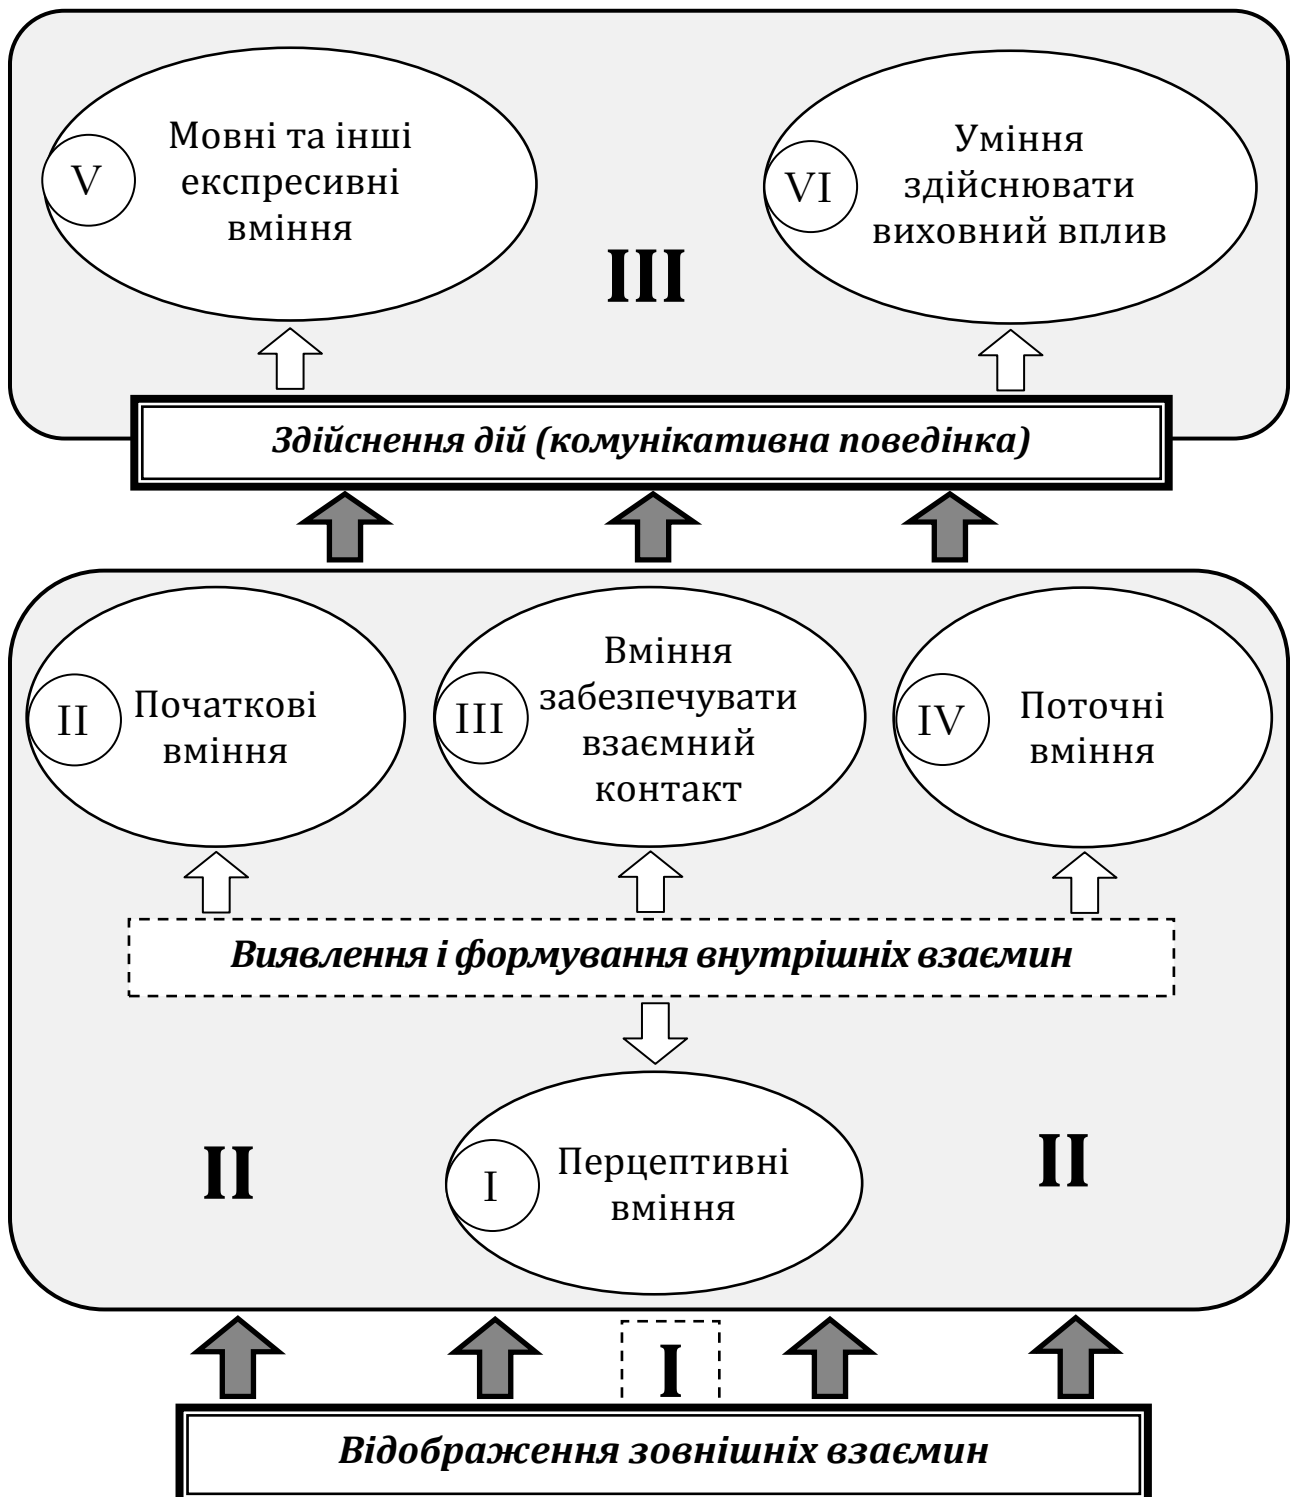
V Мовні та інші експресивні вміння

VI Уміння здійснювати виховний вплив

III

Здійснення дій (комунікативна поведінка)

II Початкові вміння

III Вміння забезпечувати взаємний контакт

IV Поточні вміння

Виявлення і формування внутрішніх взаємин

II

I Перцептивні вміння

II

I

Відображення зовнішніх взаємин